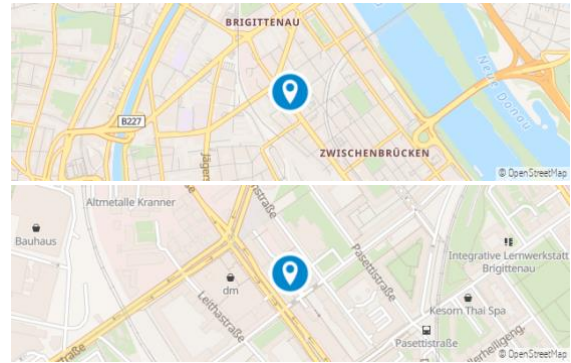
BRIGITTENAU

Neue Donau

B227

Jäger

ZWISCHENBRÜCKEN

© OpenStreetMap

Altmetalle Kranner

Bauhaus

straße

dm

Leithastraße

Pasettistraße

Integrative Lernwerkstatt Brigittenau

Kesom Thai Spa

Pasettistraße

straße

Heiligeng

© OpenStreetMap